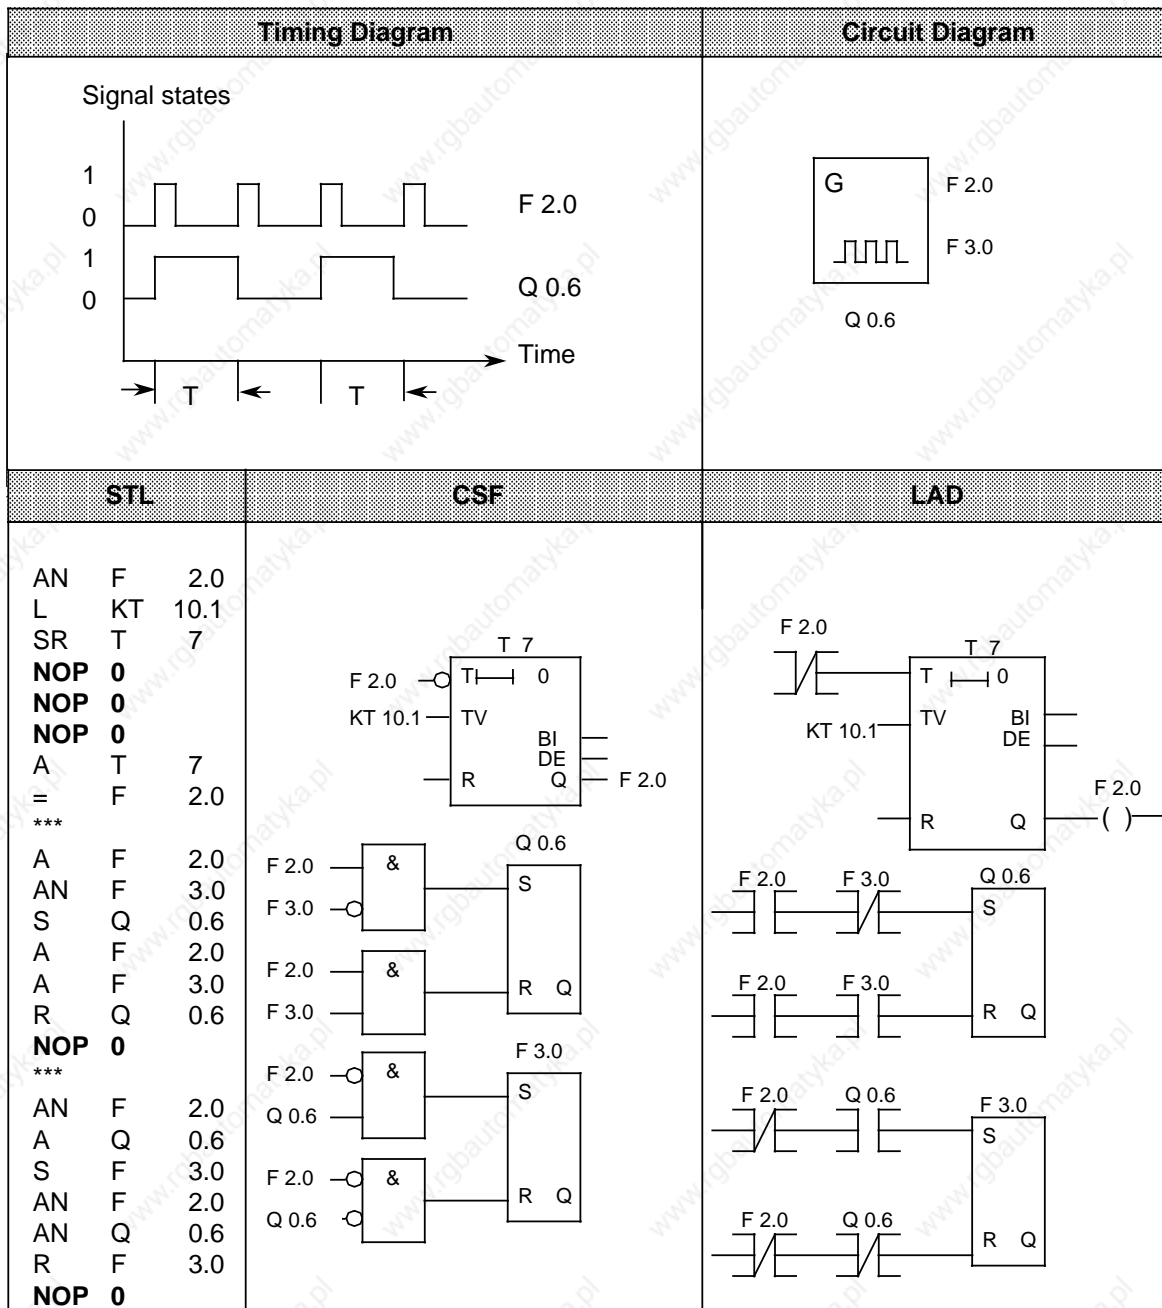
| Timing Diagram | Circuit Diagram |
|---|---|
| Signal states<br>1<br>0<br>1<br>0<br>F 2.0<br>Q 0.6<br>Time<br>T T | G F 2.0<br>F 3.0<br>Q 0.6 |

| STL | CSF | LAD |
|---|---|---|
| AN F 2.0<br>L KT 10.1<br>SR T 7<br>**NOP 0**<br>**NOP 0**<br>**NOP 0**<br>A T 7<br>= F 2.0<br>\*\*\*<br>A F 2.0<br>AN F 3.0<br>S Q 0.6<br>A F 2.0<br>A F 3.0<br>R Q 0.6<br>**NOP 0**<br>\*\*\*<br>AN F 2.0<br>A Q 0.6<br>S F 3.0<br>AN F 2.0<br>AN Q 0.6<br>R F 3.0<br>**NOP 0** | T 7<br>F 2.0 TI 0<br>KT 10.1 TV<br>BI<br>DE<br>R Q F 2.0<br>Q 0.6<br>F 2.0 &<br>F 3.0<br>S<br>F 2.0 &<br>F 3.0<br>R Q<br>F 3.0<br>F 2.0 &<br>Q 0.6<br>S<br>F 2.0 &<br>Q 0.6<br>R Q | F 2.0<br>T 7<br>T 0<br>KT 10.1 TV<br>BI<br>DE<br>F 2.0<br>R Q ( )<br>F 2.0 F 3.0 Q 0.6<br>S<br>F 2.0 F 3.0<br>R Q<br>F 2.0 Q 0.6 F 3.0<br>S<br>F 2.0 Q 0.6<br>R Q |